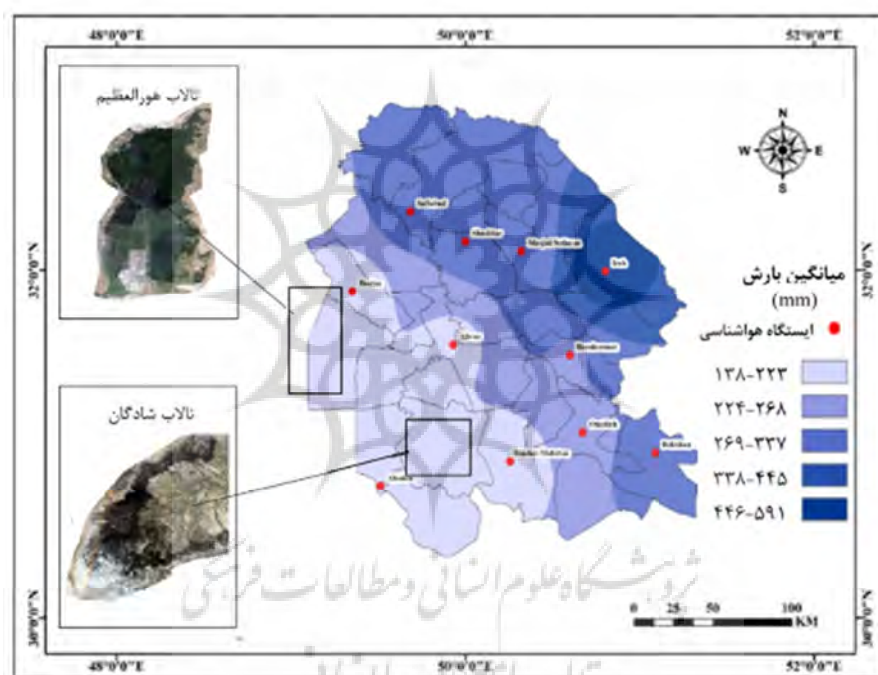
48°0'0"E
50°0'0"E
52°0'0"E

تالاب هورالعظیم

تالاب شادگان

N
W
E
S

32°0'0"N
32°0'0"N

Safiabad
Shushtar
Masjed Soleyman
Izeh
Bostan
Ahvaz
Ramhormoz
Omidieh
Behbahan
Bandar Mahshahr
Abadan

میانگین بارش
(mm)

ایستگاه هواشناسی

۱۳۸-۲۲۳
۲۲۴-۲۶۸
۲۶۹-۳۳۷
۳۳۸-۴۴۵
۴۴۶-۵۹۱

پژوهشگاه علوم انسانی و مطالعات فرهنگی

0 25 50 100
KM

30°0'0"N
30°0'0"N

48°0'0"E
50°0'0"E
52°0'0"E